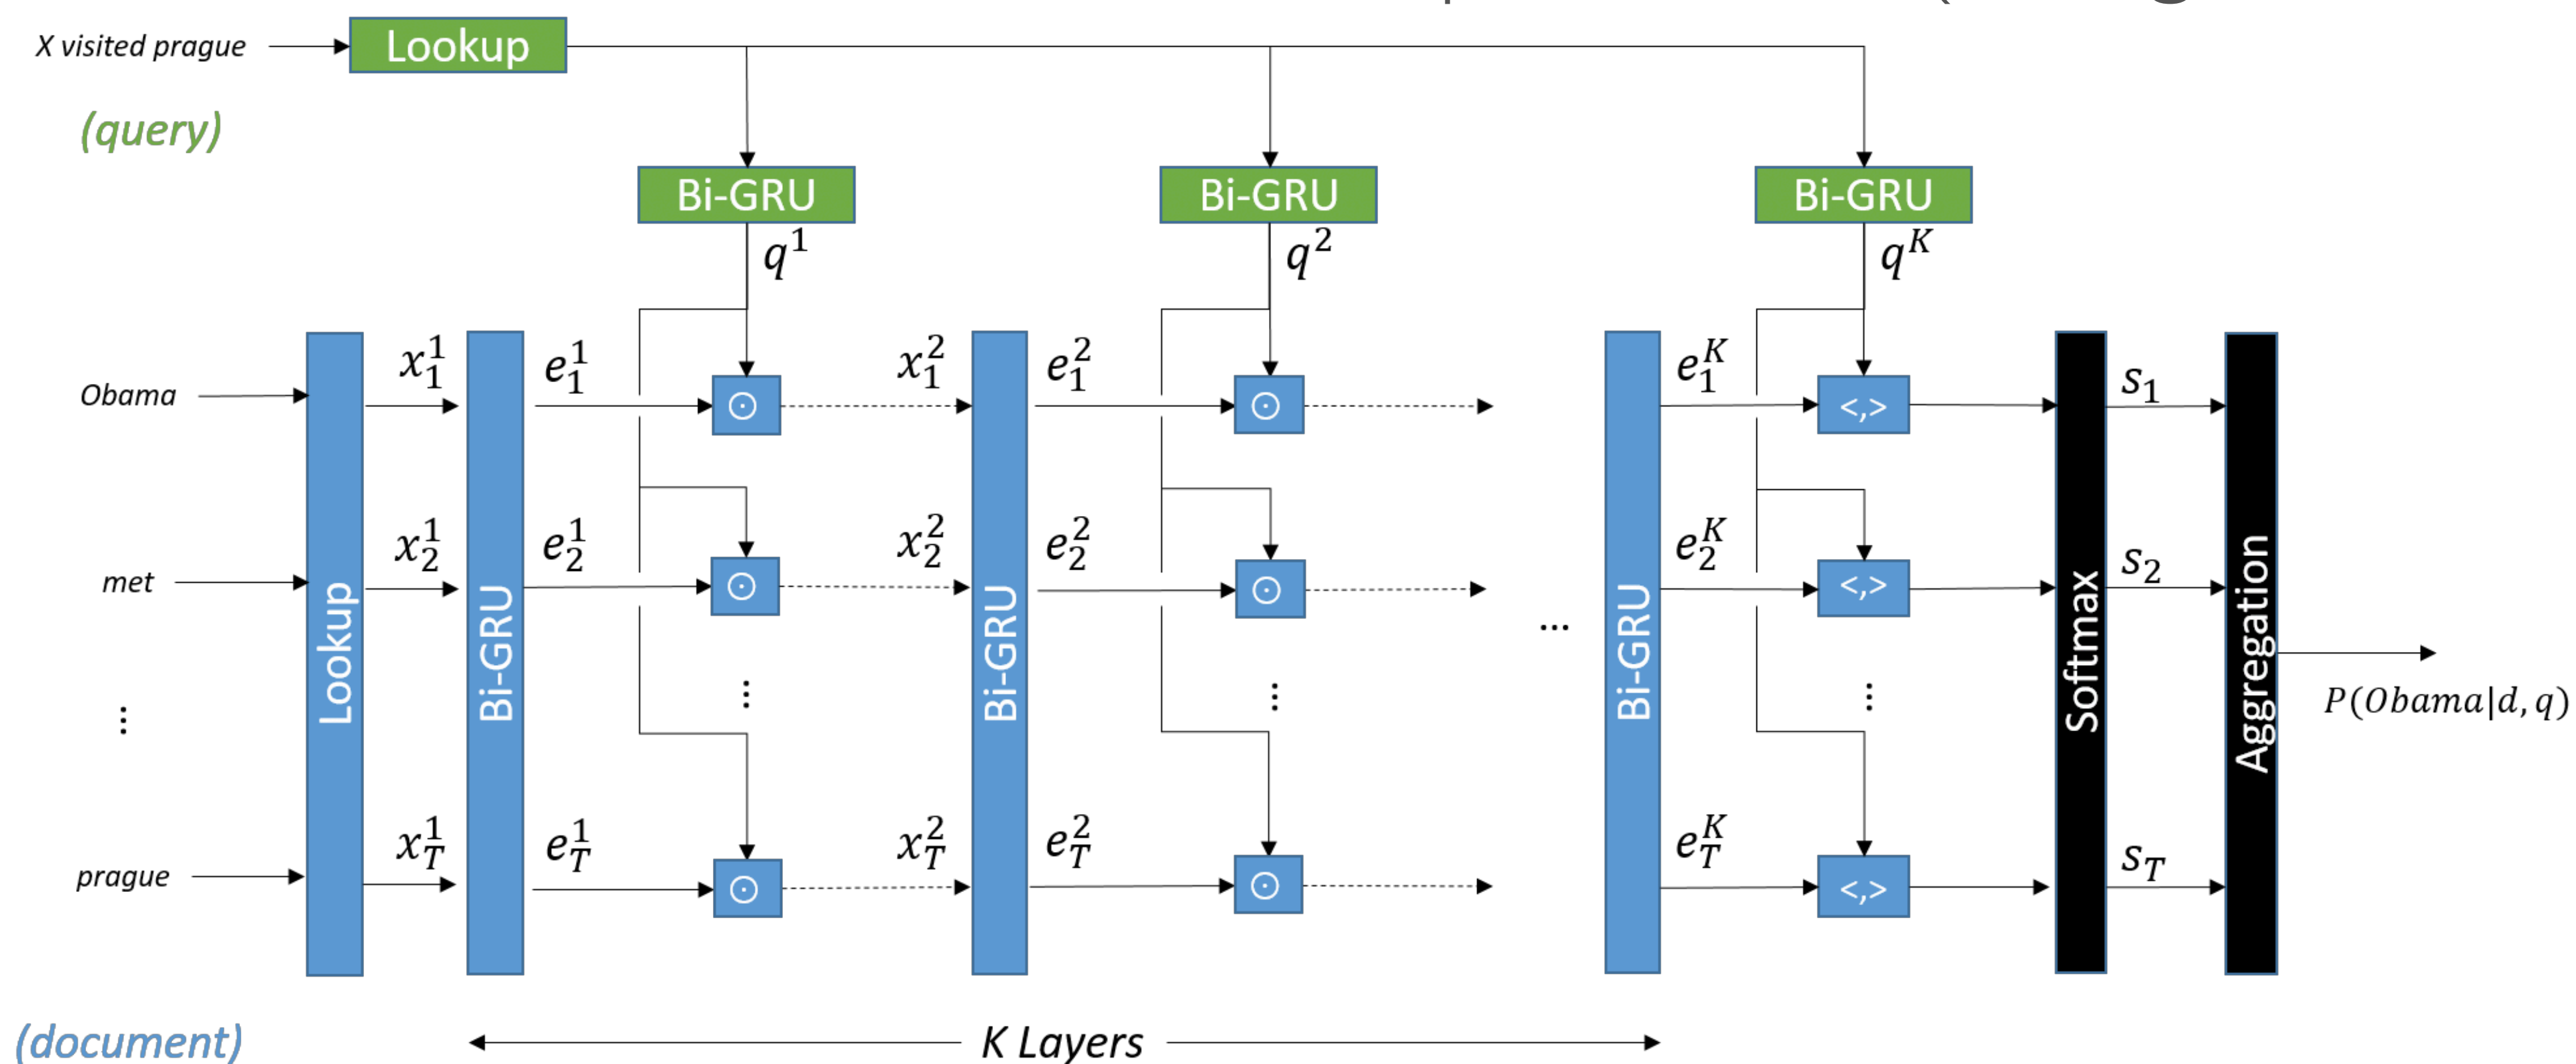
X visited prague

Lookup

(query)

Bi-GRU $q^1$

Bi-GRU $q^2$

Bi-GRU $q^K$

Obama

met

⋮

prague

Lookup

$x_1^1$ $x_2^1$ $x_T^1$

Bi-GRU

$e_1^1$ $e_2^1$ $e_T^1$

$\odot$ $\odot$ ⋮ $\odot$

$x_1^2$ $x_2^2$ $x_T^2$

Bi-GRU

$e_1^2$ $e_2^2$ $e_T^2$

$\odot$ $\odot$ ⋮ $\odot$

...

Bi-GRU

$e_1^K$ $e_2^K$ $e_T^K$

<,> <,> ⋮ <,>

Softmax

$s_1$ $s_2$ $s_T$

Aggregation

$P(Obama|d,q)$

(document)

K Layers